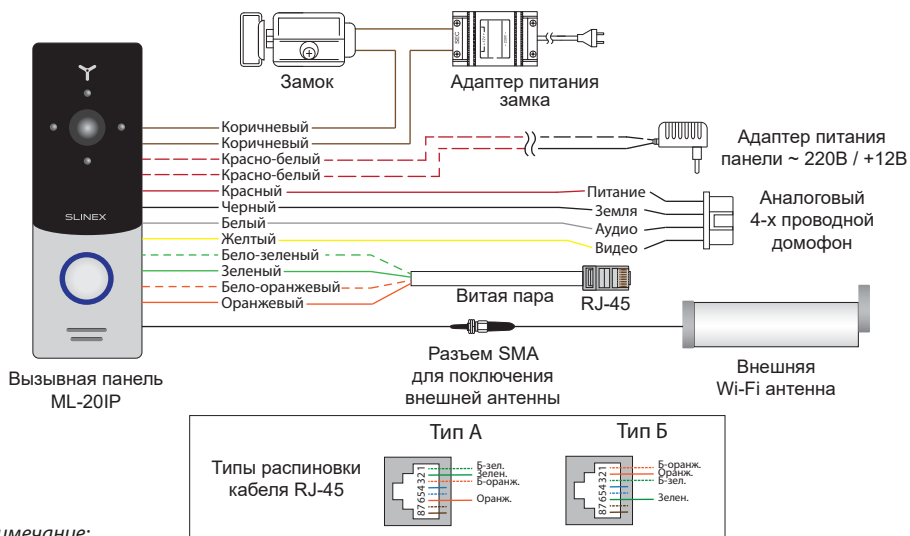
Замок

Адаптер питания замка

SLINEX

Коричневый
Коричневый
Красно-белый
Красно-белый
Красный
Черный
Белый
Желтый
Бело-зеленый
Зеленый
Бело-оранжевый
Оранжевый

Адаптер питания панели ~ 220В / +12В

Питание
Земля
Аудио
Видео

Аналоговый 4-х проводной домофон

Витая пара

RJ-45

Разъем SMA для поключения внешней антенны

Внешняя Wi-Fi антенна

Вызывная панель ML-20IP

Типы распиновки кабеля RJ-45

Тип А

87654321

Б-зел.
Зелен.
Б-оранж.
Оранж.

Тип Б

87654321

Б-оранж.
Оранж.
Б-зел.
Зелен.

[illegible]имечание: